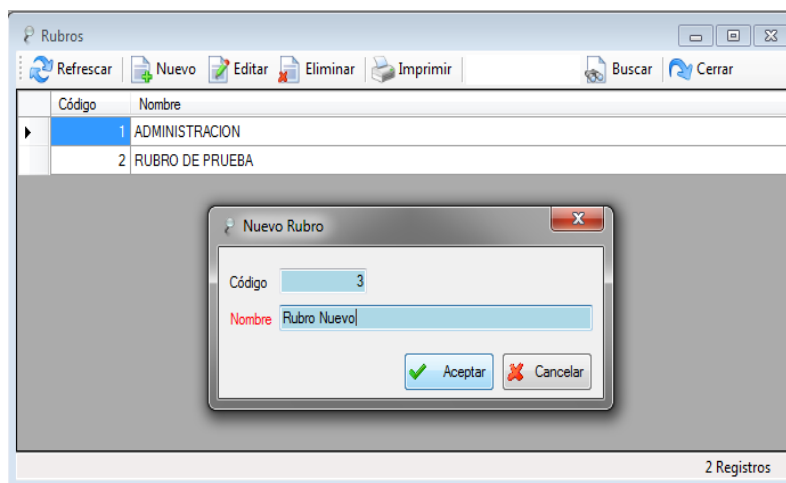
Rubros

Refrescar Nuevo Editar Eliminar Imprimir Buscar Cerrar

| Código | Nombre |
|---|---|
| 1 | ADMINISTRACION |
| 2 | RUBRO DE PRUEBA |

Nuevo Rubro

Código 3

Nombre Rubro Nuevo

Aceptar Cancelar

2 Registros